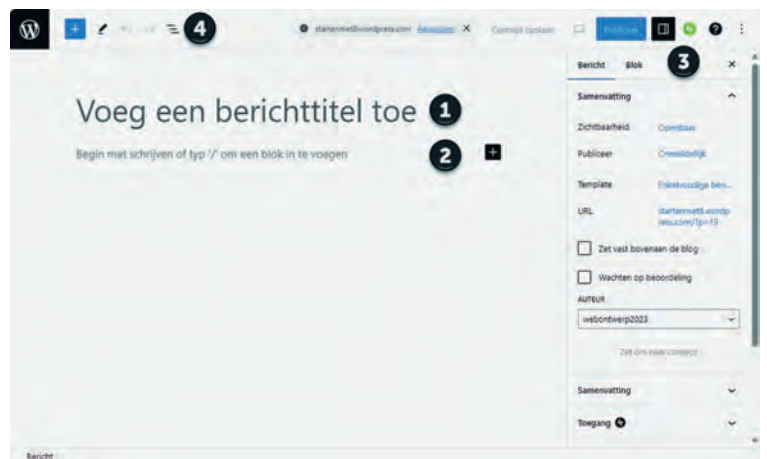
4

startenmet.wordpress.com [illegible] ×

Concept opslaan

Publiceer

Bericht Blok 3 ×

Voeg een berichttitel toe 1

Begin met schrijven of typ '/' om een blok in te voegen 2

Samenvatting

Zichtbaarheid Openbaar

Publiceer Onmiddellijk

Template Eenvoudige ber...

URL startenmet.wordpress.com/?p=13

Zet vast bovenaan de blog

Wachten op beoordeling

AUTEUR

webontwerp2023

Zet om naar concept

Samenvatting

Toegang

Bericht